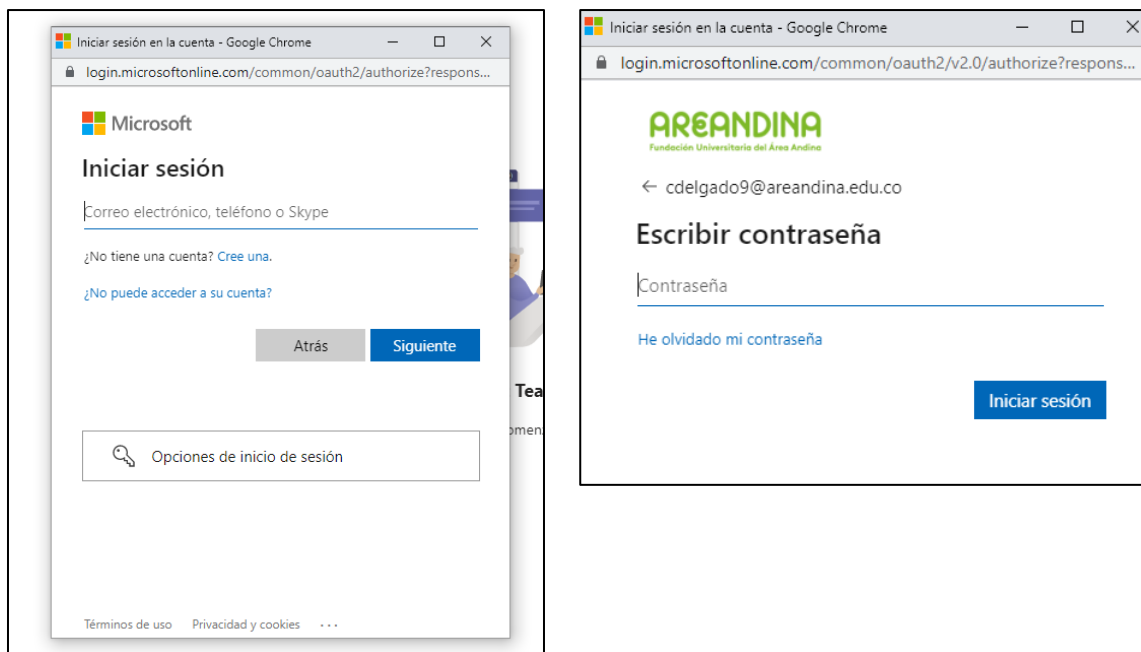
Iniciar sesión en la cuenta - Google Chrome

login.microsoftonline.com/common/oauth2/authorize?respons...

Microsoft

Iniciar sesión

Correo electrónico, teléfono o Skype

¿No tiene una cuenta? Cree una.

¿No puede acceder a su cuenta?

Atrás

Siguiente

Tea

omen

Opciones de inicio de sesión

Términos de uso Privacidad y cookies ...

Iniciar sesión en la cuenta - Google Chrome

login.microsoftonline.com/common/oauth2/v2.0/authorize?respons...

AREANDINA

Fundación Universitaria del Área Andina

← cdelgado9@areandina.edu.co

Escribir contraseña

Contraseña

He olvidado mi contraseña

Iniciar sesión